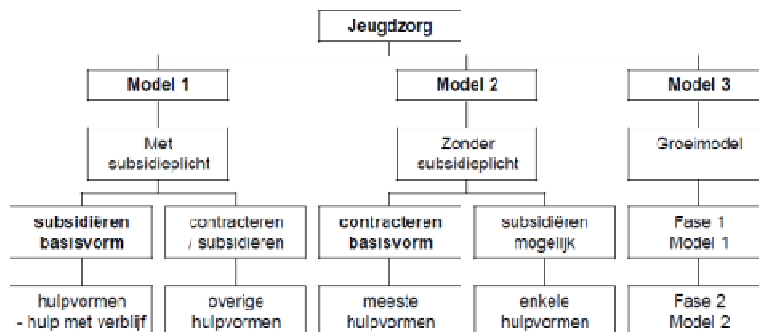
Jeugdzorg

Model 1

Met subsidieplicht

subsidiëren basisvorm

hulpvormen
- hulp met verblijf

contracteren / subsidiëren

overige hulpvormen

Model 2

Zonder subsidieplicht

contracteren basisvorm

meeste hulpvormen

subsidiëren mogelijk

enkele hulpvormen

Model 3

Groeimodel

Fase 1
Model 1

Fase 2
Model 2